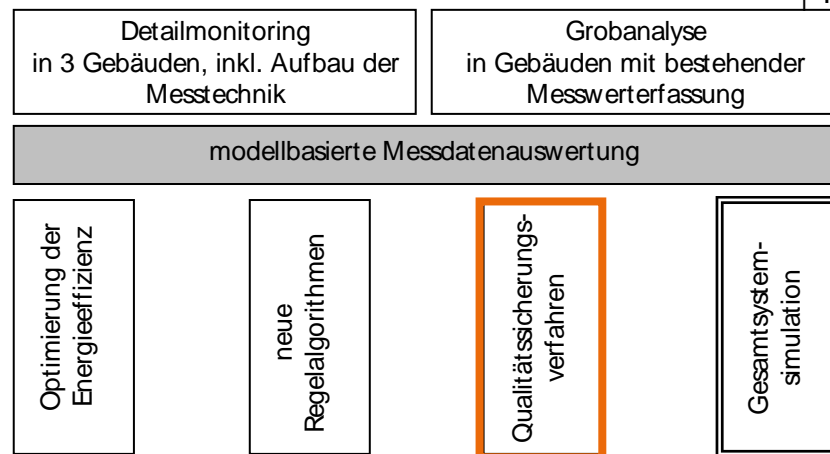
Detailmonitoring in 3 Gebäuden, inkl. Aufbau der Messtechnik

Grobanalyse in Gebäuden mit bestehender Messwerterfassung

modellbasierte Messdatenauswertung

Optimierung der Energieeffizienz

neue Regelalgorithmen

Qualitätssicherungsverfahren

Gesamtsystemsimulation